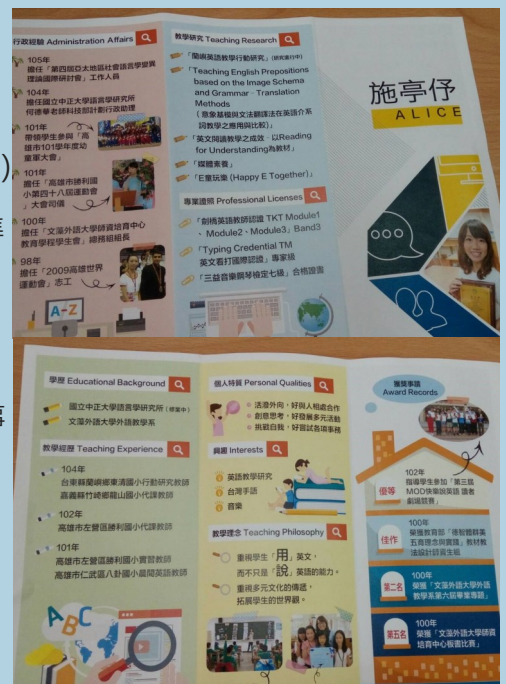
行政經驗 Administration Affairs

105年
擔任「第四屆亞太地區社會語言學變異理論國際研討會」工作人員

104年
擔任國立中正大學語言學研究所何德華老師科技部計劃行政助理

101年
帶領學生參與「高雄市101學年度幼童軍大會」

101年
擔任「高雄市勝利國小第四十八屆運動會」大會司儀

100年
擔任「文藻外語大學師資培育中心教學卓越學生會」總務組組長

98年
擔任「2009高雄世界運動會」志工

A–Z

教學研究 Teaching Research

「國網英語教學行動研究」(研究進行中)

「Teaching English Prepositions based on the Image Schema and Grammar - Translation Methods
(意象基模與文法翻譯法在英語介系詞教學之應用與比較)」

「英文閱讀教學之成效 以Reading for Understanding為教材」

「媒體素養」

「E童玩染 (Happy E Together)」

專業證照 Professional Licenses

「劍橋英語教師認證 TKT Module1、Module2、Module3」Band3

「Typing Credential TM 英文專打國際認證」專家級

「三益音樂鋼琴檢定七級」合格證書

施亭伃
ALICE

學歷 Educational Background

國立中正大學語言學研究所(修業中)
文藻外語大學外語教學系

教學經歷 Teaching Experience

104年
台東縣蘭嶼鄉東清國小行動研究教師
嘉義縣竹崎鄉鹿滿國小代課教師

102年
高雄市左營區勝利國小代課教師

101年
高雄市左營區勝利國小實習教師
高雄市仁武區八卦國小暑期英語教師

ABC

個人特質 Personal Qualities

活潑外向,好與人相處合作
創意思考,好發展多元活動
挑戰自我,好嘗試各項事務

興趣 Interests

英語教學研究
台灣手語
音樂

教學理念 Teaching Philosophy

重視學生「用」英文,而不只是「說」英語的能力。

重視多元文化的傳遞,拓展學生的世界觀。

獲獎事蹟
Award Records

優等
102年
指導學生參加「第三屆MOD快樂說英語 攝影劇場競賽」

佳作
100年
榮獲教育部「德智體群美五育理念與實踐」教材教法設計研究生組

第二名
100年
榮獲「文藻外語大學外語教學系第六屆專業發表會」

第五名
100年
榮獲「文藻外語大學語言培育中心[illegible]」